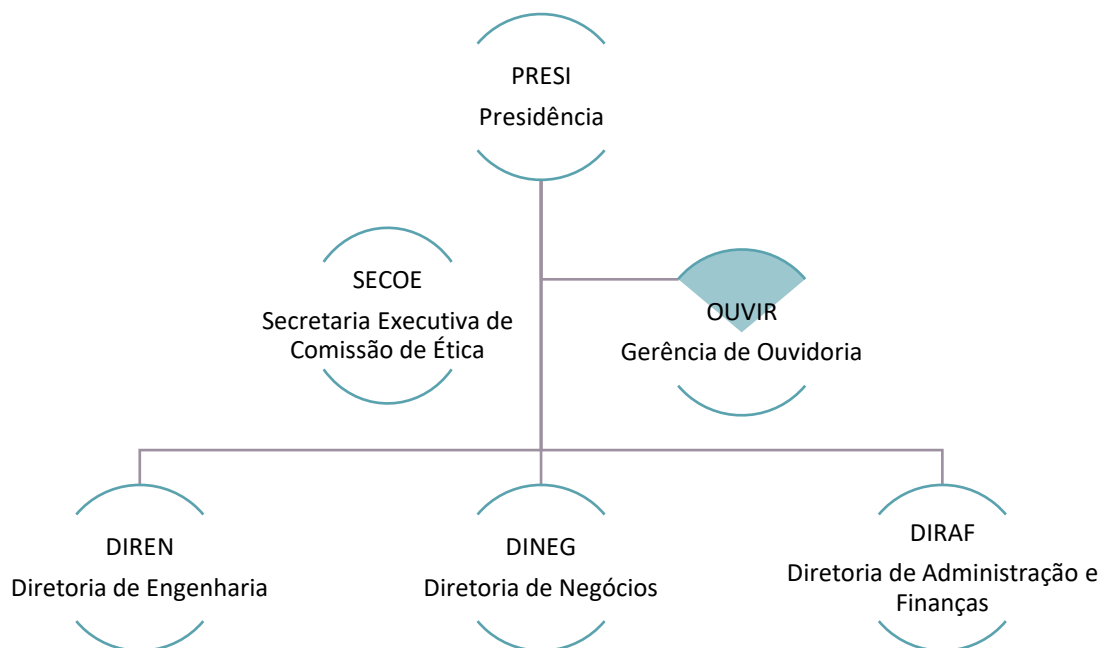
PRESI
Presidência

SECOE
Secretaria Executiva de Comissão de Ética

OUVIR
Gerência de Ouvidoria

DIREN
Diretoria de Engenharia

DINEG
Diretoria de Negócios

DIRAF
Diretoria de Administração e Finanças